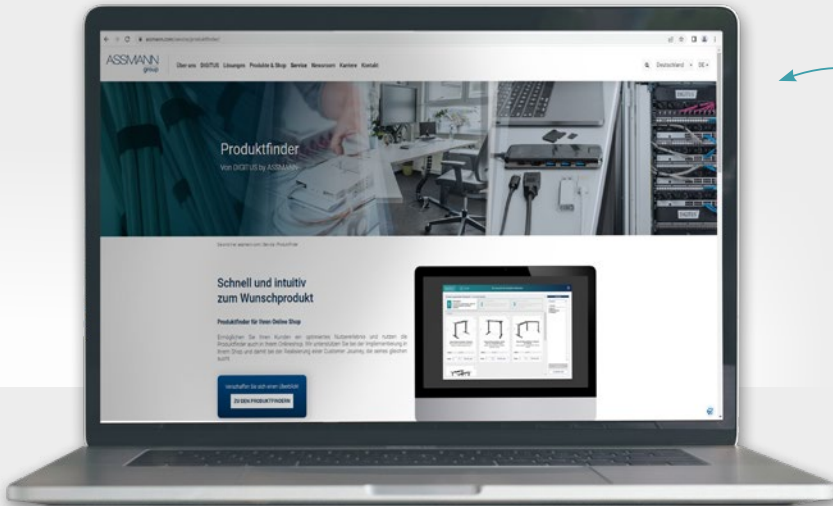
ASSMANN group

Über uns DIGITUS Lösungen Produkte & Shop Service Newsroom Karriere Kontakt

Deutschland DE

Produktfinder

Von DIGITUS by ASSMANN

Schnell und intuitiv zum Wunschprodukt

Produktfinder für Ihren Online Shop

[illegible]

ZU DEN PRODUKTFINDERN